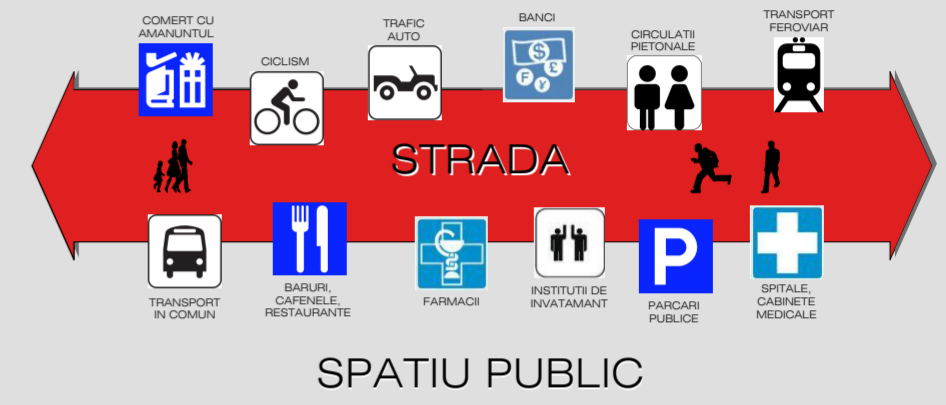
COMERT CU AMANUNTUL

CICLISM

TRAFIC AUTO

BANCI

CIRCULATII PIETONALE

TRANSPORT FEROVIAR

STRADA

TRANSPORT IN COMUN

BARURI, CAFENELE, RESTAURANTE

FARMACII

INSTITUTII DE INVATAMANT

P

PARCARI PUBLICE

SPITALE, CABINETE MEDICALE

SPATIU PUBLIC